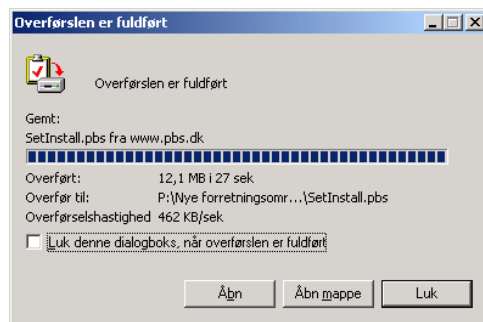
Overførslen er fuldført

Overførslen er fuldført

Gemt:
SetInstall.pbs fra www.pbs.dk

Overført: 12,1 MB i 27 sek
Overfør til: P:\Nye forretningsomr...\SetInstall.pbs
Overførselshastighed 462 KB/sek

Luk denne dialogboks, når overførslen er fuldført

Åbn
Åbn mappe
Luk